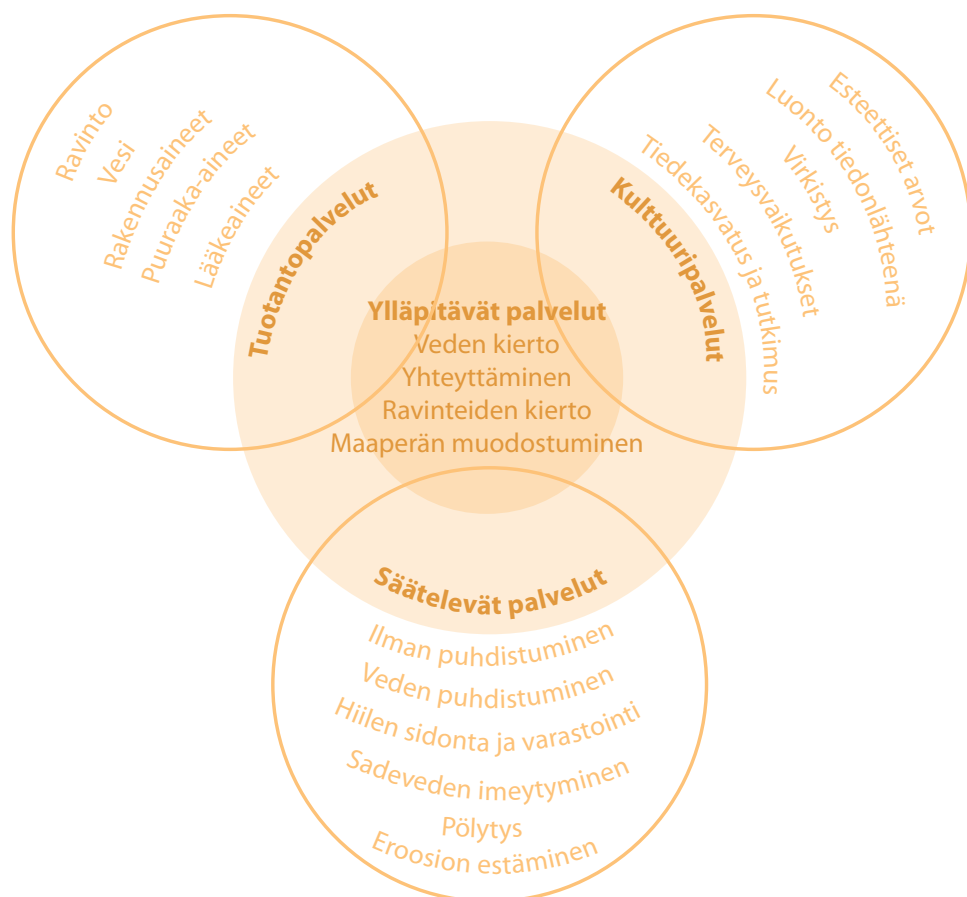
Ravinto
Vesi
Rakennusaineet
Puuraaka-aineet
Lääkeaineet

Tuotantopalvelut

Esteettiset arvot
Luonto tiedonlähteenä
Virkistys
Terveysvaikutukset
Tiedekasvatus ja tutkimus

Kulttuuripalvelut

Ylläpitävät palvelut
Veden kierto
Yhteyttäminen
Ravinteiden kierto
Maaperän muodostuminen

Säätelevät palvelut
Ilman puhdistuminen
Veden puhdistuminen
Hiilen sidonta ja varastointi
Sadeveden imeytyminen
Pölytys
Eroosion estäminen